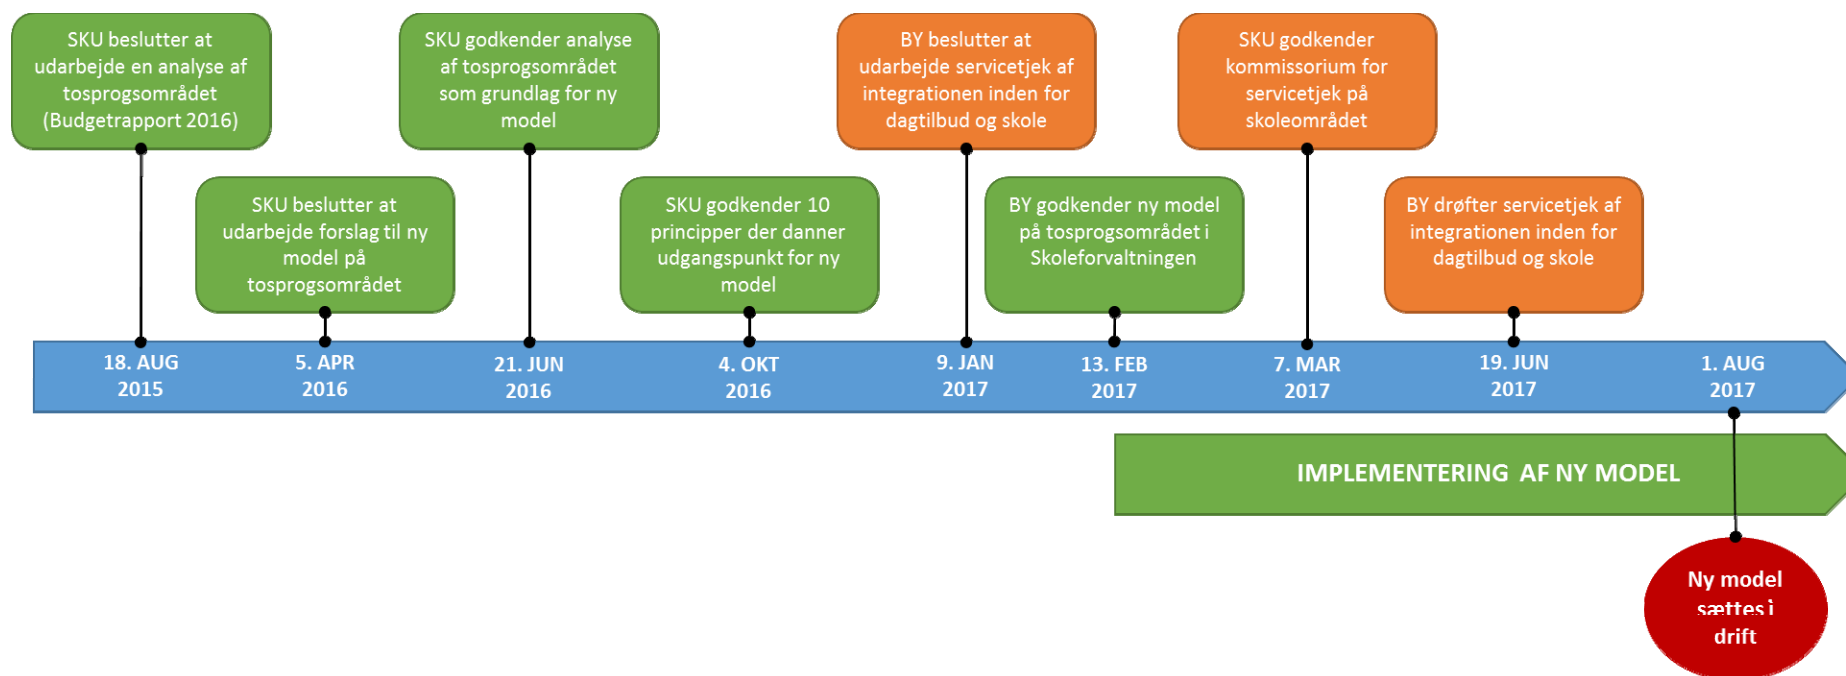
SKU beslutter at udarbejde en analyse af tosprogsområdet (Budgetrapport 2016)

SKU beslutter at udarbejde forslag til ny model på tosprogsområdet

SKU godkender analyse af tosprogsområdet som grundlag for ny model

SKU godkender 10 principper der danner udgangspunkt for ny model

BY beslutter at udarbejde servicetjek af integrationen inden for dagtilbud og skole

BY godkender ny model på tosprogsområdet i Skoleforvaltningen

SKU godkender kommissorium for servicetjek på skoleområdet

BY drøfter servicetjek af integrationen inden for dagtilbud og skole

18. AUG 2015

5. APR 2016

21. JUN 2016

4. OKT 2016

9. JAN 2017

13. FEB 2017

7. MAR 2017

19. JUN 2017

1. AUG 2017

IMPLEMENTERING AF NY MODEL

Ny model sættes i drift